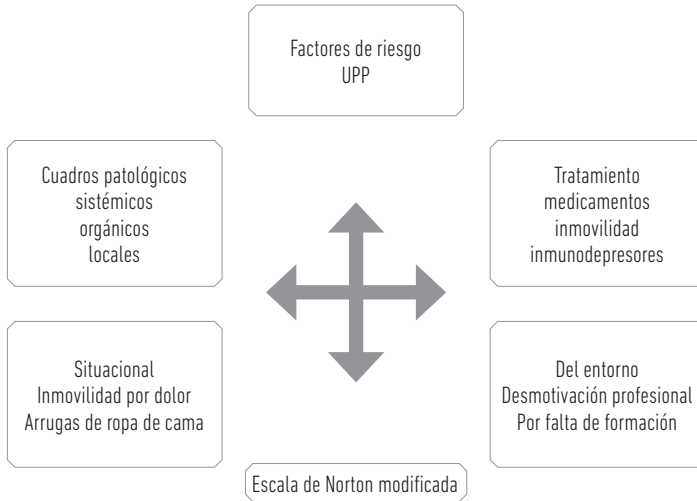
Factores de riesgo
UPP

Cuadros patológicos
sistémicos
orgánicos
locales

Tratamiento
medicamentos
inmovilidad
inmunodepresores

Situacional
Inmovilidad por dolor
Arrugas de ropa de cama

Del entorno
Desmotivación profesional
Por falta de formación

Escala de Norton modificada